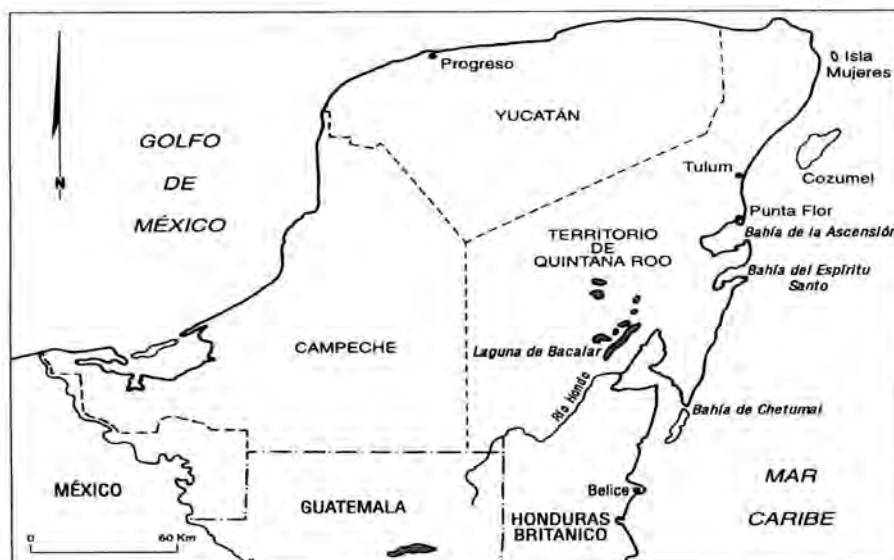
N

Progreso

Isla Mujeres

YUCATÁN

GOLFO DE MÉXICO

Tulum

Cozumel

Punta Flor

Bahía de la Ascensión

TERRITORIO DE QUINTANA ROO

Bahía del Espíritu Santo

CAMPECHE

Laguna de Bacalar

Río Hondo

Bahía de Chetumal

MÉXICO

GUATEMALA

Belice

HONDURAS BRITANICO

MAR CARIBE

0

60 Km